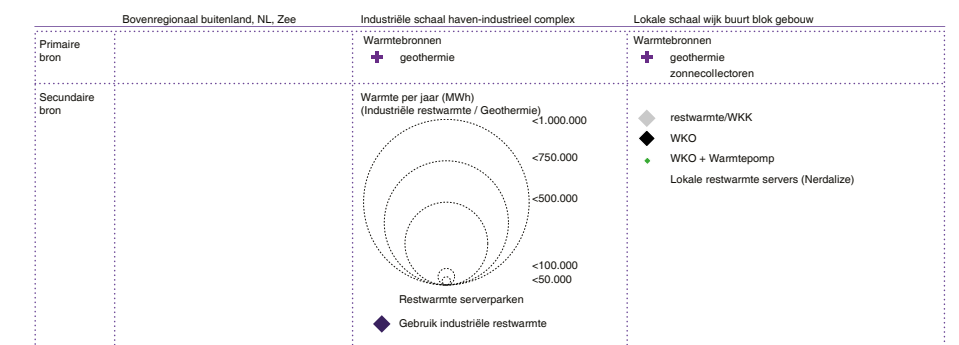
| | Bovenregionaal buitenland, NL, Zee | Industriële schaal haven-industrieel complex | Lokale schaal wijk buurt blok gebouw |
|---|---|---|---|
| Primaire bron | | Warmtebronnen<br>geothermie | Warmtebronnen<br>geothermie<br>zonnecollectoren |
| Secundaire bron | | Warmte per jaar (MWh)<br>(Industriële restwarmte / Geothermie)<br><1.000.000<br><750.000<br><500.000<br><100.000<br><50.000<br>Restwarmte serverparken<br>Gebruik industriële restwarmte | restwarmte/WKK<br>WKO<br>WKO + Warmtepomp<br>Lokale restwarmte servers (Nerdalize) |